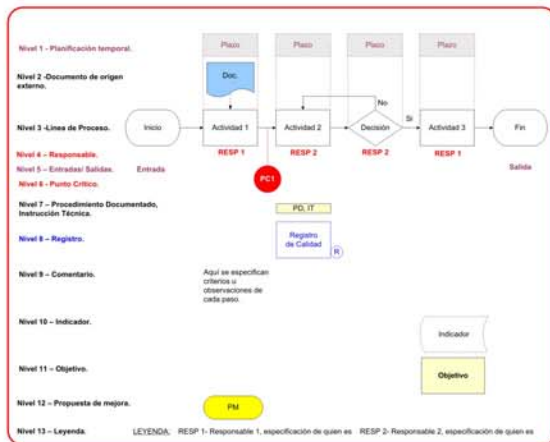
Nivel 1 - Planificación temporal.

Plazo
Plazo
Plazo
Plazo

Nivel 2 -Documento de origen externo.

Doc.

No

Nivel 3 -Líneas de Proceso.

Inicio
Actividad 1
Actividad 2
Decisión
Si
Actividad 3
Fin

Nivel 4 - Responsable.

RESP 1
RESP 2
RESP 2
RESP 1

Nivel 5 – Entradas/ Salidas.
Entrada
Salida

Nivel 6 - Punto Crítico.

PC1

Nivel 7 – Procedimiento Documentado, Instrucción Técnica.

PD, IT

Nivel 8 - Registro.

Registro de Calidad
R

Nivel 9 – Comentario.

Aquí se especifican criterios u observaciones de cada paso.

Nivel 10 – Indicador.

Indicador

Nivel 11 – Objetivo.

Objetivo

Nivel 12 – Propuesta de mejora.

PM

Nivel 13 – Leyenda.
LEYENDA: RESP 1- Responsable 1, especificación de quien es RESP 2- Responsable 2, especificación de quien es